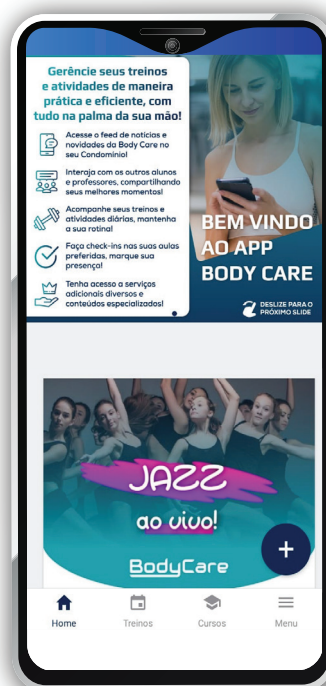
Gerência seus treinos e atividades de maneira prática e eficiente, com tudo na palma da sua mão!

Acesse o feed de notícias e novidades da Body Care no seu Condomínio!

Interaja com os outros alunos e professores, compartilhando seus melhores momentos!

Acompanhe seus treinos e atividades diárias, mantenha a sua rotina!

Faça check-ins nas suas aulas preferidas, marque sua presença!

Tenha acesso a serviços adicionais diversos e conteúdos especializados!

BEM VINDO AO APP BODY CARE

DESLIZE PARA O PRÓXIMO SLIDE

JAZZ

ao vivo!

BodyCare

+

Home

Treinos

Cursos

Menu